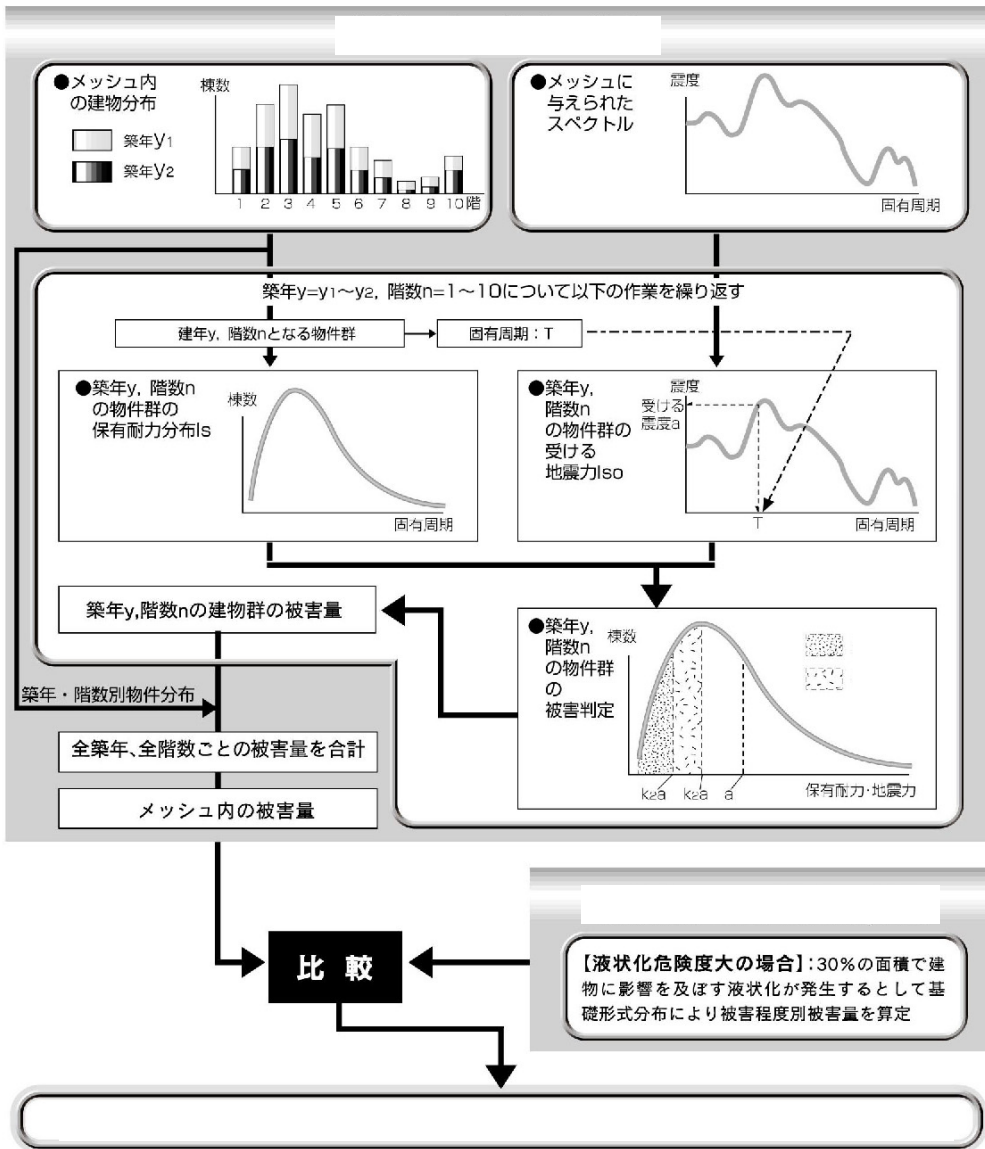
●メッシュ内の建物分布

棟数

築年$y_1$

築年$y_2$

1 2 3 4 5 6 7 8 9 10階

●メッシュに与えられたスペクトル

震度

固有周期

築年$y=y_1$～$y_2$，階数n=1～10について以下の作業を繰り返す

建年y，階数nとなる物件群

固有周期：T

●築年y，階数nの物件群の保有耐力分布Is

棟数

固有周期

●築年y，階数nの物件群の受ける地震力Iso

震度

受ける震度a

T

固有周期

築年y,階数nの建物群の被害量

●築年y，階数nの物件群の被害判定

棟数

$k_2a$ $k_2a$ a

保有耐力・地震力

築年・階数別物件分布

全築年、全階数ごとの被害量を合計

メッシュ内の被害量

比較

【液状化危険度大の場合】：30％の面積で建物に影響を及ぼす液状化が発生するとして基礎形式分布により被害程度別被害量を算定